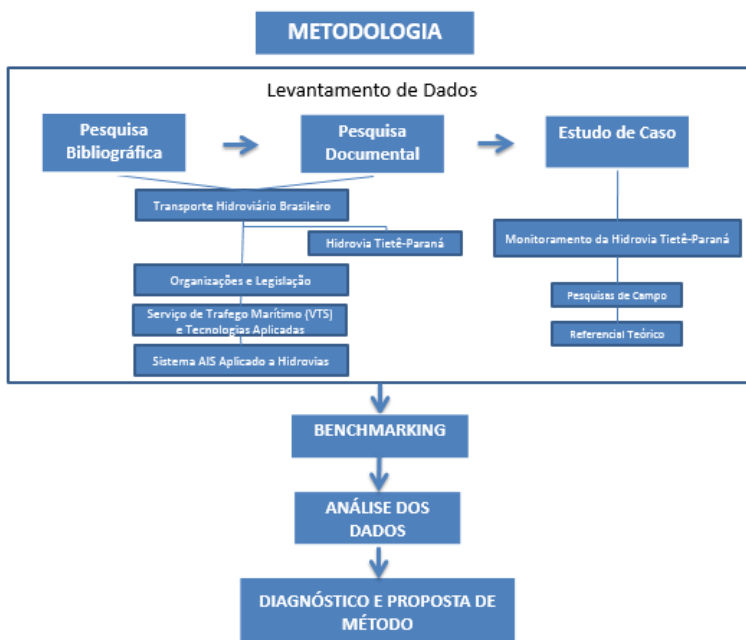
METODOLOGIA

Levantamento de Dados

Pesquisa Bibliográfica

Pesquisa Documental

Estudo de Caso

Transporte Hidroviário Brasileiro

Hidrovia Tietê-Paraná

Organizações e Legislação

Serviço de Trafego Marítimo (VTS) e Tecnologias Aplicadas

Sistema AIS Aplicado a Hidrovias

Monitoramento da Hidrovia Tietê-Paraná

Pesquisas de Campo

Referencial Teórico

BENCHMARKING

ANÁLISE DOS DADOS

DIAGNÓSTICO E PROPOSTA DE MÉTODO